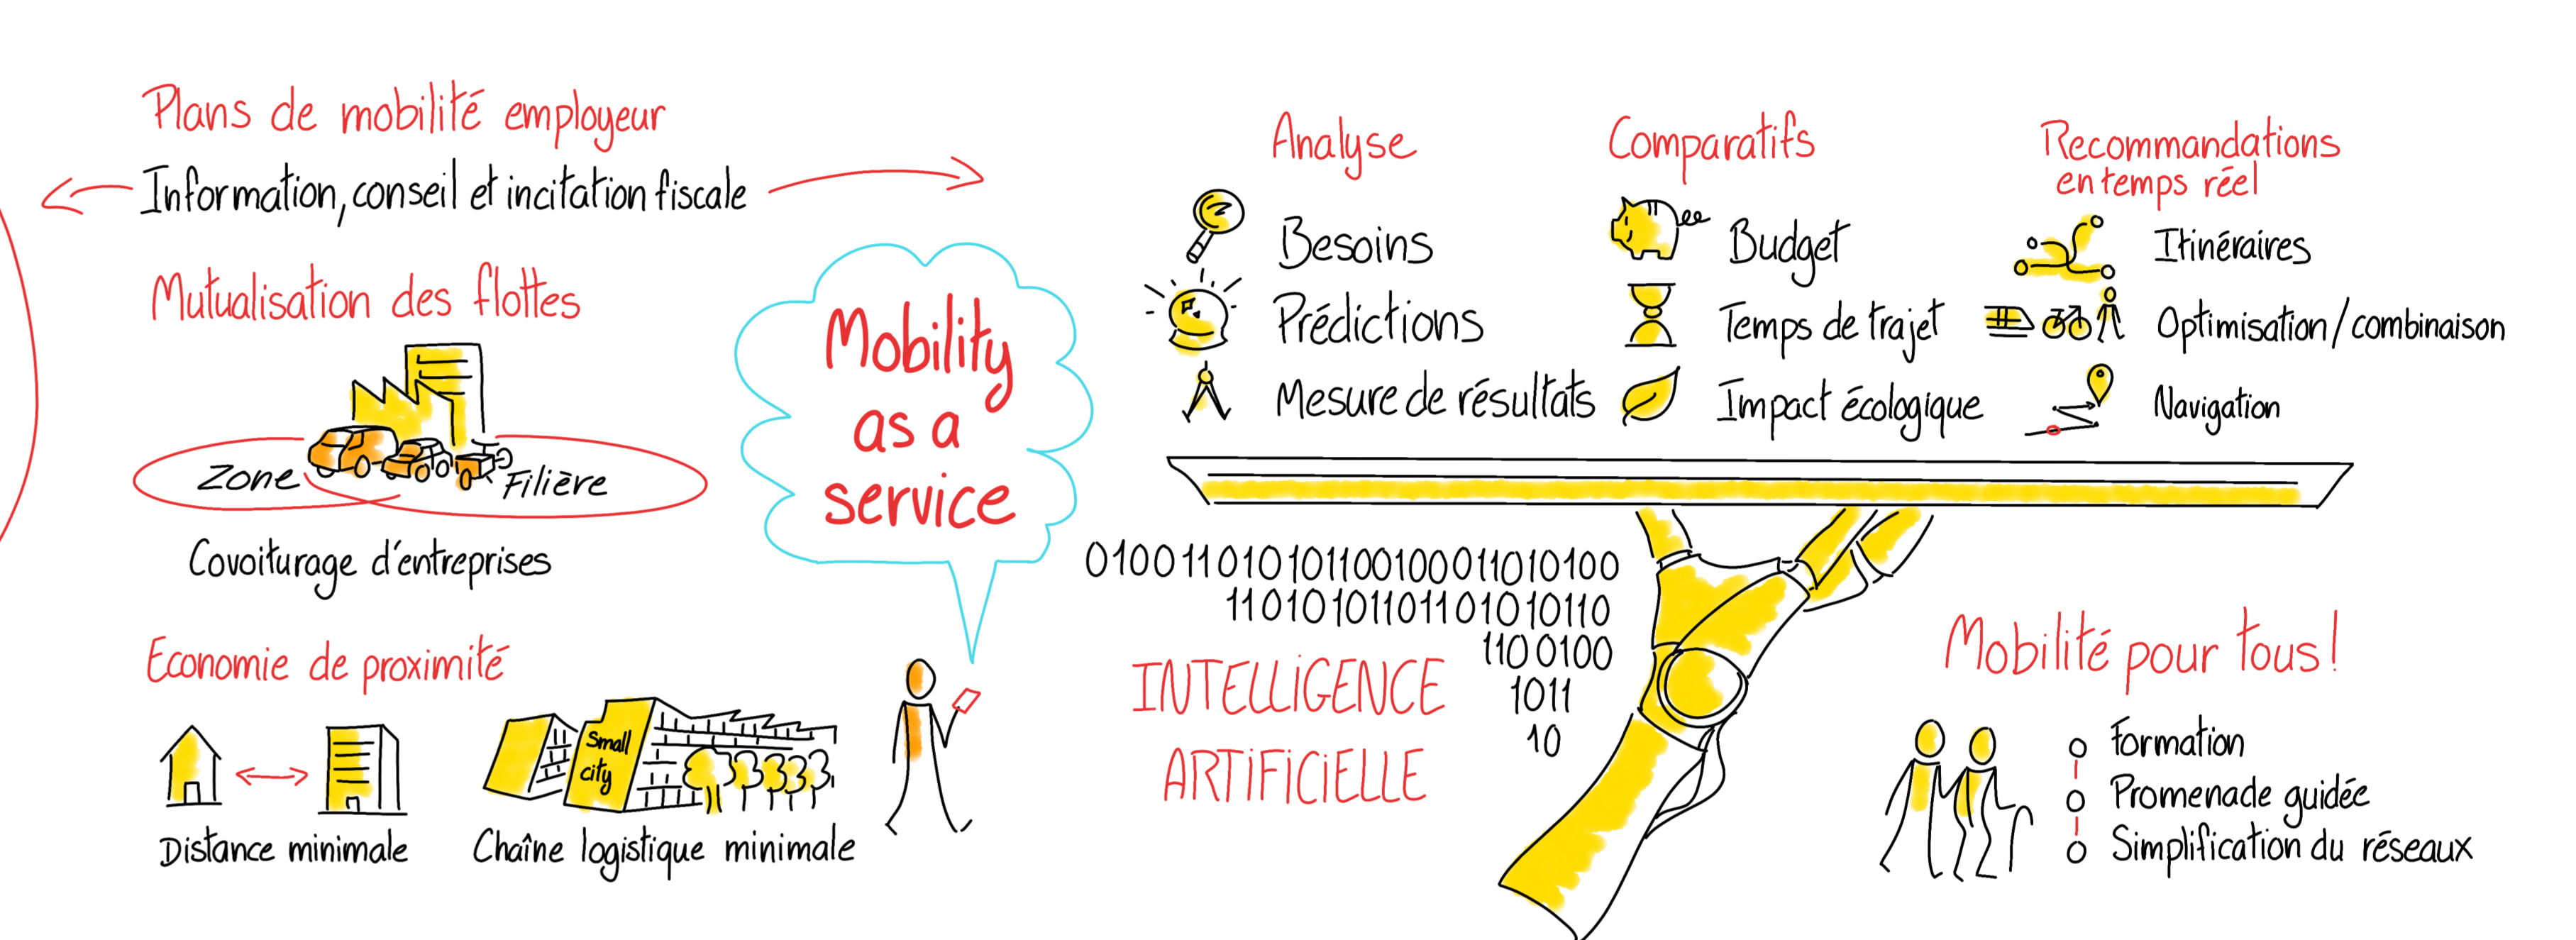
Plans de mobilité employeur

Information, conseil et incitation fiscale

Mutualisation des flottes

Zone

Filière

Covoiturage d'entreprises

Economie de proximité

Distance minimale

Small city

Chaîne logistique minimale

Mobility as a service

Analyse

Besoins

Prédictions

Mesure de résultats

Comparatifs

Budget

Temps de trajet

Impact écologique

Recommandations en temps réel

Itinéraires

Optimisation / combinaison

Navigation

0100110101011001000110101000
110101011011010 10110
1100100
1011
10

INTELLIGENCE ARTIFICIELLE

Mobilité pour tous !

Formation

Promenade guidée

Simplification du réseaux